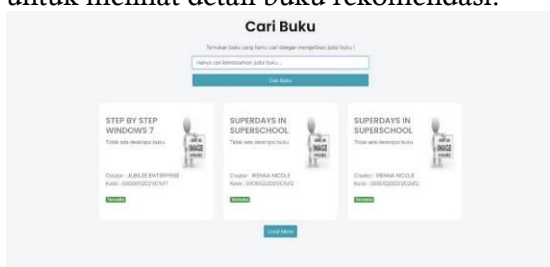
untuk melihat detail buku rekomendasi.

Cari Buku

Temukan buku yang kamu cari dengan mengetikan judul buku !

Hanya cari berdasarkan judul buku ...

Cari Buku

STEP BY STEP WINDOWS 7

Tidak ada deskripsi buku

NO IMAGE AVAILABLE

Creator : JUBILEE ENTERPRISE
Kode : 0000012021/CIUF1

Tersedia

SUPERDAYS IN SUPERSCHOOL

Tidak ada deskripsi buku

NO IMAGE AVAILABLE

Creator : IRENNA NICOLE
Kode : 0000022021/CIUF2

Tersedia

SUPERDAYS IN SUPERSCHOOL

Tidak ada deskripsi buku

NO IMAGE AVAILABLE

Creator : IRENNA NICOLE
Kode : 0000032021/CIUF2

Tersedia

Load More